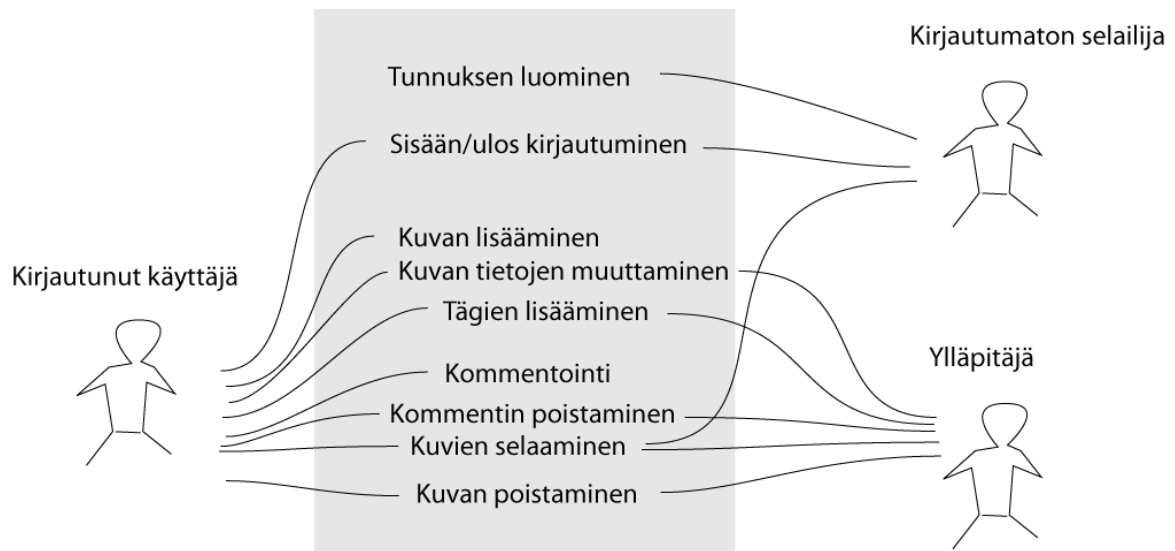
Kirjautumaton selailija

Tunnuksen luominen

Sisään/ulos kirjautuminen

Kuvan lisääminen

Kirjautunut käyttäjä

Kuvan tietojen muuttaminen

Tägien lisääminen

Ylläpitäjä

Kommentointi

Kommentin poistaminen

Kuvien selaaminen

Kuvan poistaminen